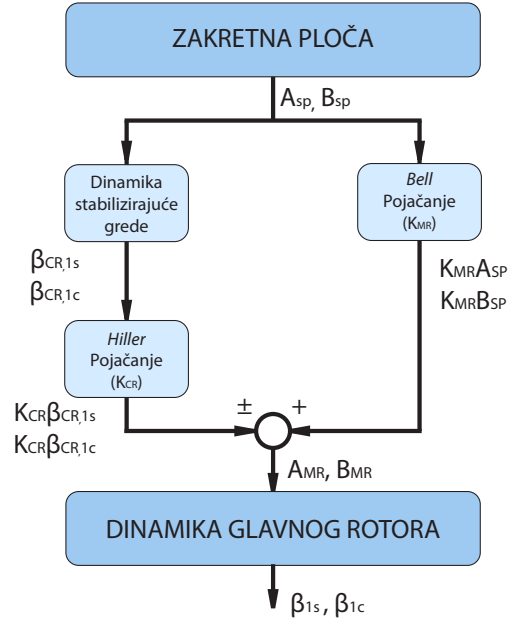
ZAKRETNA PLOČA

$A_{sp}$, $B_{sp}$

Dinamika stabilizirajuće grede

Bell
Pojačanje
($K_{MR}$)

$\beta_{CR,1s}$
$\beta_{CR,1c}$

$K_{MR}A_{SP}$
$K_{MR}B_{SP}$

Hiller
Pojačanje
($K_{CR}$)

$K_{CR}\beta_{CR,1s}$
$K_{CR}\beta_{CR,1c}$

±

+

$A_{MR}$, $B_{MR}$

DINAMIKA GLAVNOG ROTORA

$\beta_{1s}$, $\beta_{1c}$